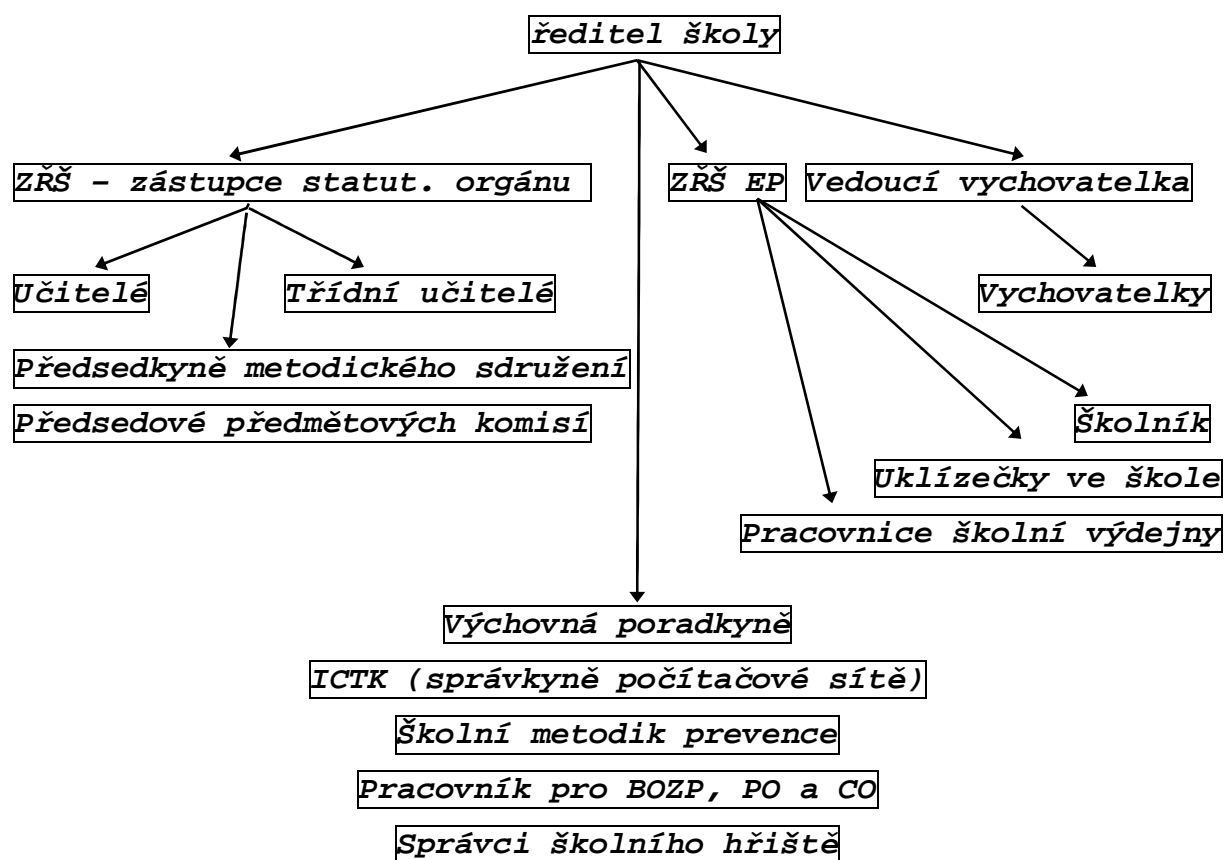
ředitel školy

ZŘŠ – zástupce statut. orgánu

ZŘŠ EP

Vedoucí vychovatelka

Učitelé

Třídní učitelé

Vychovatelky

Předsedkyně metodického sdružení

Předsedové předmětových komisí

Školník

Uklízečky ve škole

Pracovnice školní výdejny

Výchovná poradkyně

ICTK (správkyně počítačové sítě)

Školní metodik prevence

Pracovník pro BOZP, PO a CO

Správci školního hřiště